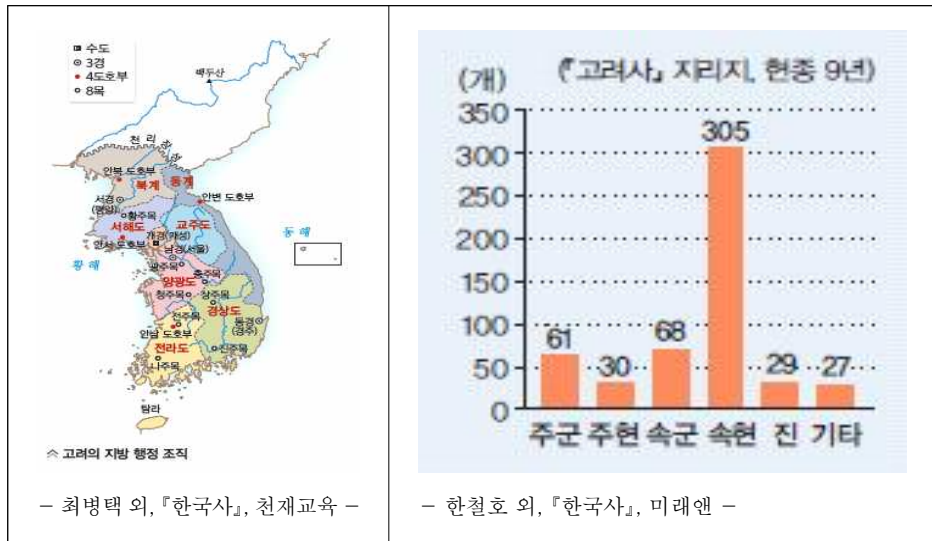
■ 수도
◎ 3경
● 4도호부
○ 8목

백두산
천리장성
안북 도호부
북계
동계
안변 도호부
서경(평양)
황주목
서해도
교주도
개경(개성)
안서 도호부
남경(서울)
황해
동해
광주목
충주목
양광도
청주목
상주목
경상도
동경(경주)
전주목
안남 도호부
전라도
진주목
나주목
탐라
고려의 지방 행정 조직

– 최병택 외, 『한국사』, 천재교육 –

(개)
(『고려사』 지리지, 현종 9년)

| 주군 | 주현 | 속군 | 속현 | 진 | 기타 |
|---|---|---|---|---|---|
| 61 | 30 | 68 | 305 | 29 | 27 |

350
300
250
200
150
100
50
0

– 한철호 외, 『한국사』, 미래엔 –